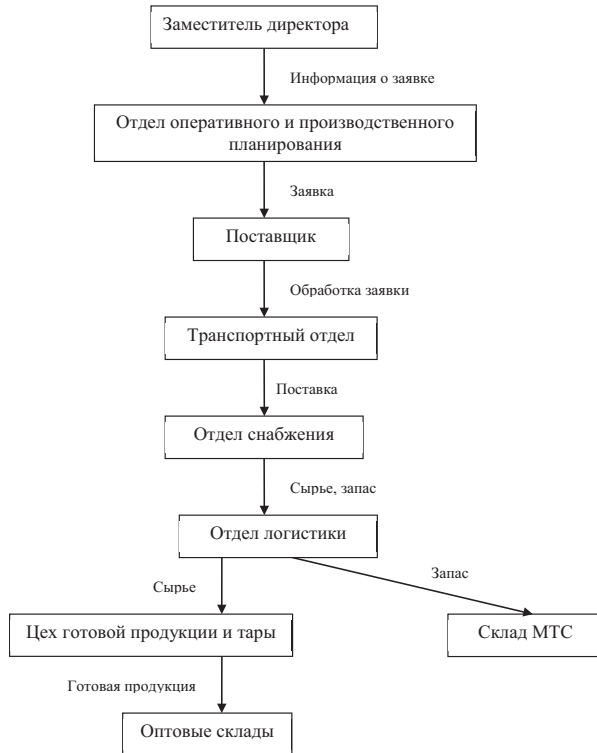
Заместитель директора

Информация о заявке

Отдел оперативного и производственного планирования

Заявка

Поставщик

Обработка заявки

Транспортный отдел

Поставка

Отдел снабжения

Сырье, запас

Отдел логистики

Сырье

Запас

Цех готовой продукции и тары

Склад МТС

Готовая продукция

Оптовые склады